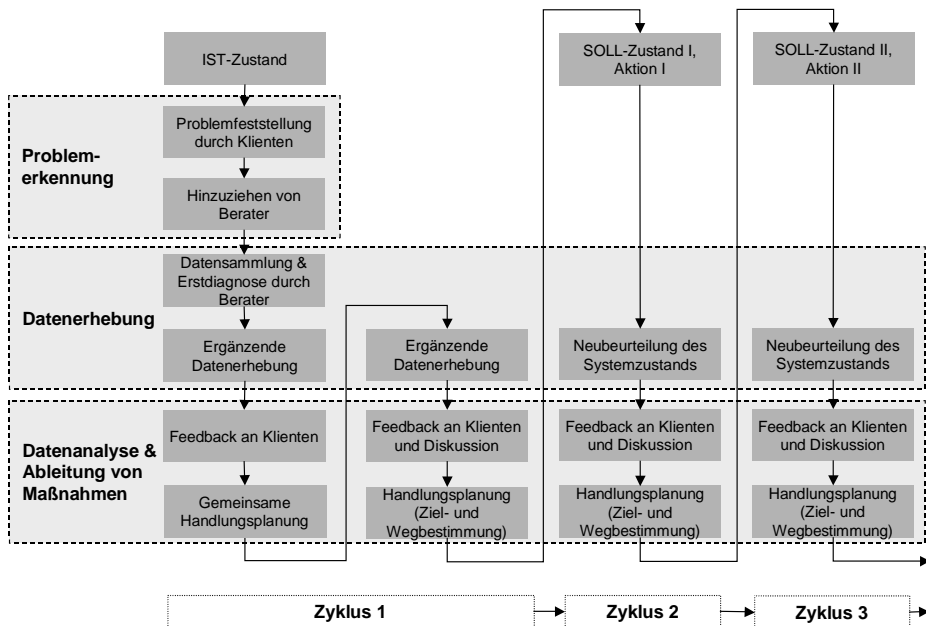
IST-Zustand

SOLL-Zustand I, Aktion I

SOLL-Zustand II, Aktion II

Problemerkennung

Problemfeststellung durch Klienten

Hinzuziehen von Berater

Datenerhebung

Datensammlung & Erstdiagnose durch Berater

Ergänzende Datenerhebung

Ergänzende Datenerhebung

Neubeurteilung des Systemzustands

Neubeurteilung des Systemzustands

Datenanalyse & Ableitung von Maßnahmen

Feedback an Klienten

Gemeinsame Handlungsplanung

Feedback an Klienten und Diskussion

Handlungsplanung (Ziel- und Wegbestimmung)

Feedback an Klienten und Diskussion

Handlungsplanung (Ziel- und Wegbestimmung)

Feedback an Klienten und Diskussion

Handlungsplanung (Ziel- und Wegbestimmung)

Zyklus 1

Zyklus 2

Zyklus 3